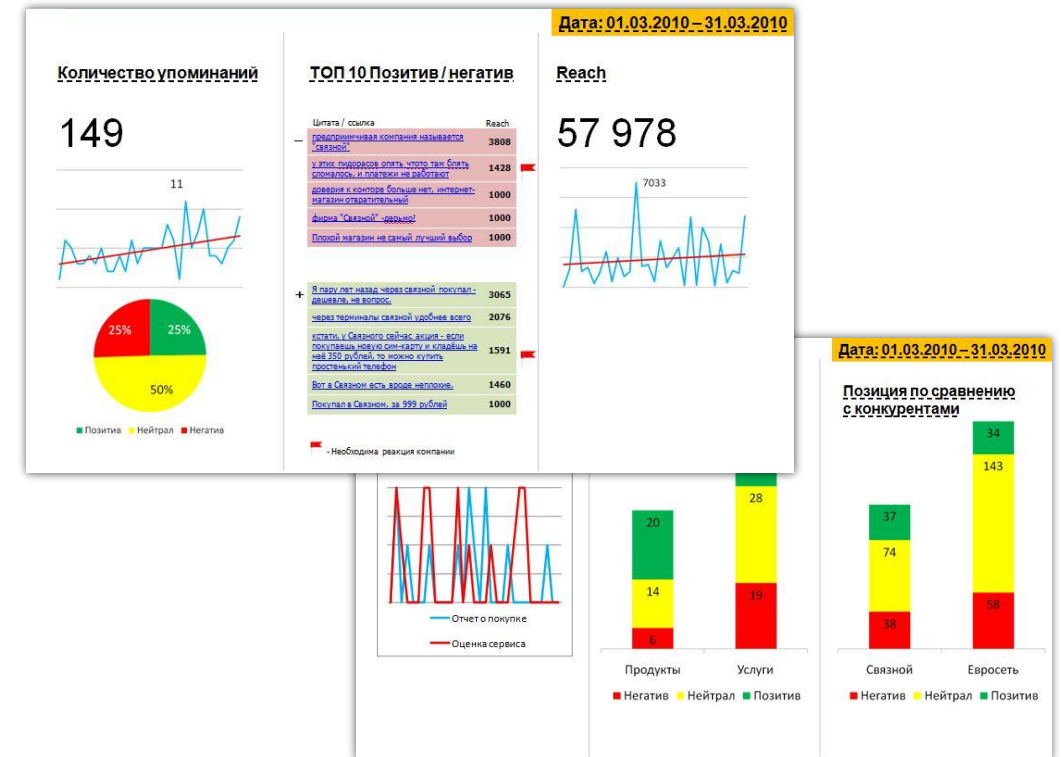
Дата: 01.03.2010 – 31.03.2010

Количество упоминаний

149

11

25%
25%
50%

Позитив Нейтрал Негатив

ТОП 10 Позитив / негатив

| | Цитата / ссылка | Reach |
|---|---|---|
| – | предприимчивая компания называется "связной" | 3808 |
| | у этих пидорасов опять чтото там блять сломалось, и платежи не работают | 1428 |
| | доверия к конторе больше нет, интернет-магазин отвратительный | 1000 |
| | фирма "Связной" -дерьмо! | 1000 |
| | Плохой магазин не самый лучший выбор | 1000 |
| + | Я пару лет назад через связной покупал - дешевле, не вопрос. | 3065 |
| | через терминалы связной удобнее всего | 2076 |
| | кстати, у Связного сейчас акция - если покупаешь новую сим-карту и кладёшь на неё 350 рублей, то можно купить простенький телефон | 1591 |
| | Вот в Связном есть вроде неплохие. | 1460 |
| | Покупал в Связном, за 999 рублей | 1000 |

- Необходима реакция компании

Reach

57 978

7033

Дата: 01.03.2010 – 31.03.2010

Отчет о покупке
Оценка сервиса

20
14
6
28
19
Продукты Услуги
Негатив Нейтрал Позитив

Позиция по сравнению с конкурентами

37
74
38
34
143
58
Связной Евросеть
Негатив Нейтрал Позитив